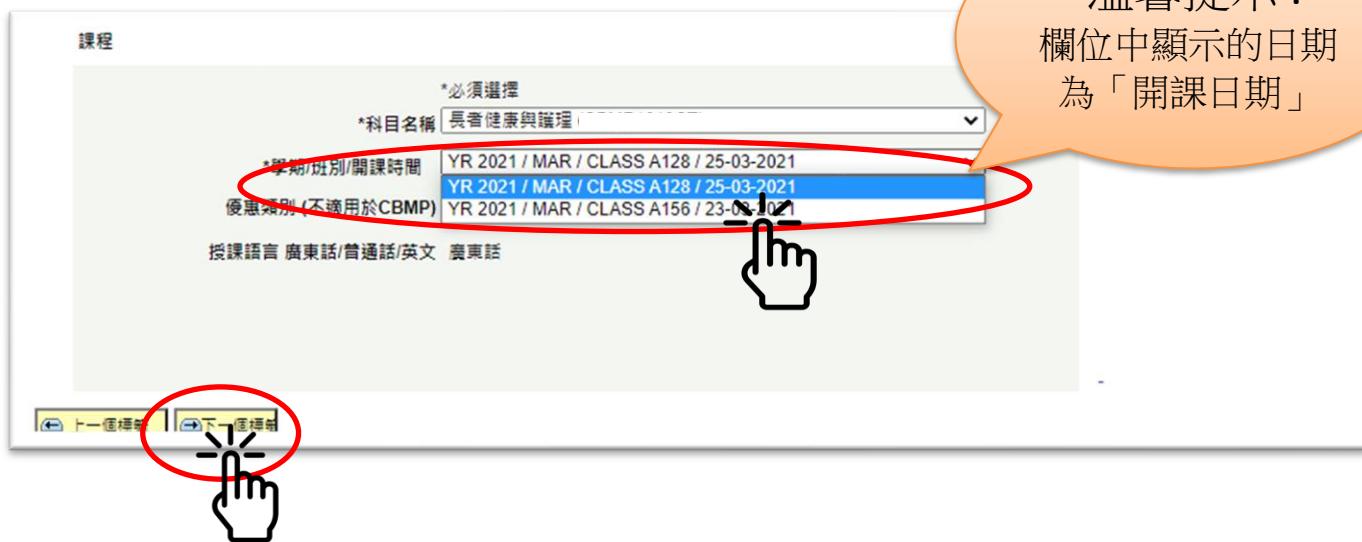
溫馨提示：
欄位中顯示的日期為「開課日期」

課程

*必須選擇

*科目名稱 長者健康與護理 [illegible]

*學期/班別/開課時間 YR 2021 / MAR / CLASS A128 / 25-03-2021

YR 2021 / MAR / CLASS A128 / 25-03-2021

YR 2021 / MAR / CLASS A156 / 23-0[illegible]-2021

優惠類別 (不適用於CBMP)

授課語言 廣東話/普通話/英文 廣東話

上一個標籤 下一個標籤